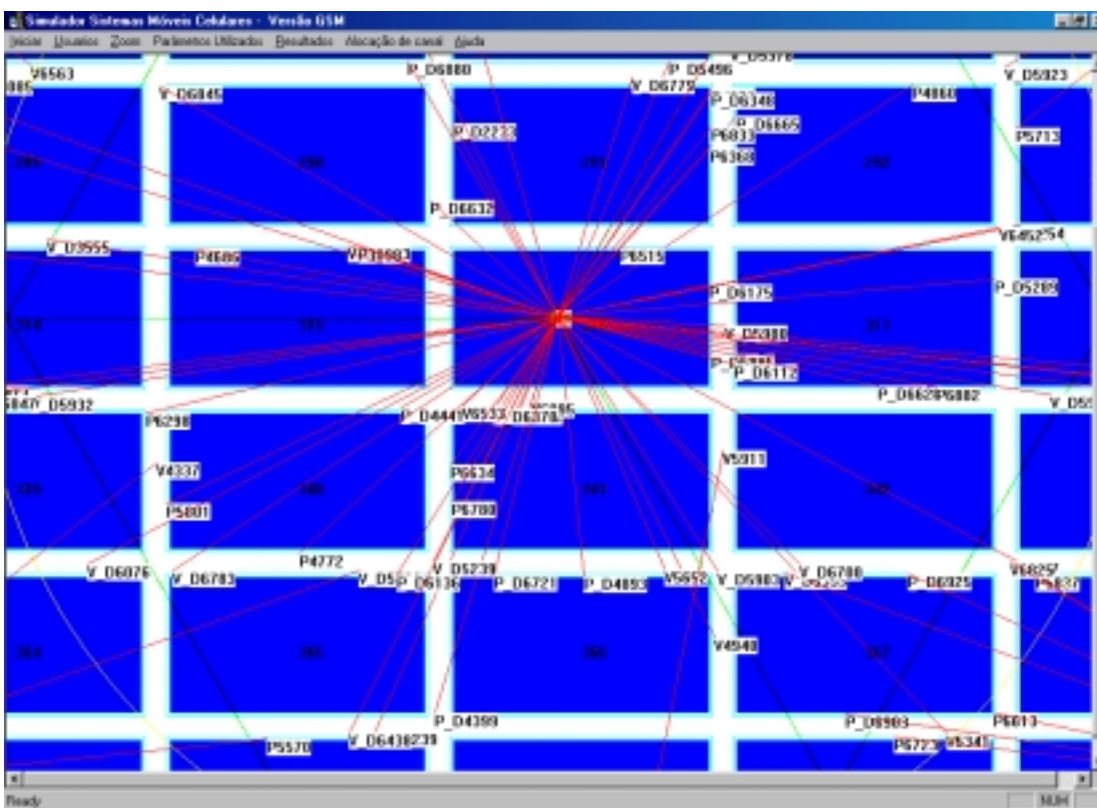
Simulador Sistemas Móveis Celulares - Versão GSM

Iniciar Usuarios Zoom Parâmetros Utilizados Resultados Alocação de canal Ajuda

V6563
885
P_D6880
V_D5378
P_D5496
V_D5923
V_D6845
V_D6779
P_D6348
P4860
P_D2233
P_D6665
P6833
P5713
P6368
289
290
291
292
P_D6632
V6452754
V_D3555
P4686
VP30983
P6515
P_D6175
P_D5289
V_D6380
316
315
317
P_D6112
5847/Y_D5932
P_D6620P6882
V_D5
P6298
P_D4441
V6533
D6378
V5911
V4337
P6634
339
340
341
342
P5801
P6780
P4772
V_D5239
V6257
V_D6876
V_D6783
V_D5
P_D6136
P_D6721
P_D4893
V5652
V_D5983
V_D6788
P_D6925
P5837
V4940
364
365
366
367
P_D4399
P_D6903
P6613
P5570
V_D6438239
P6723
V6341

Ready
NUM